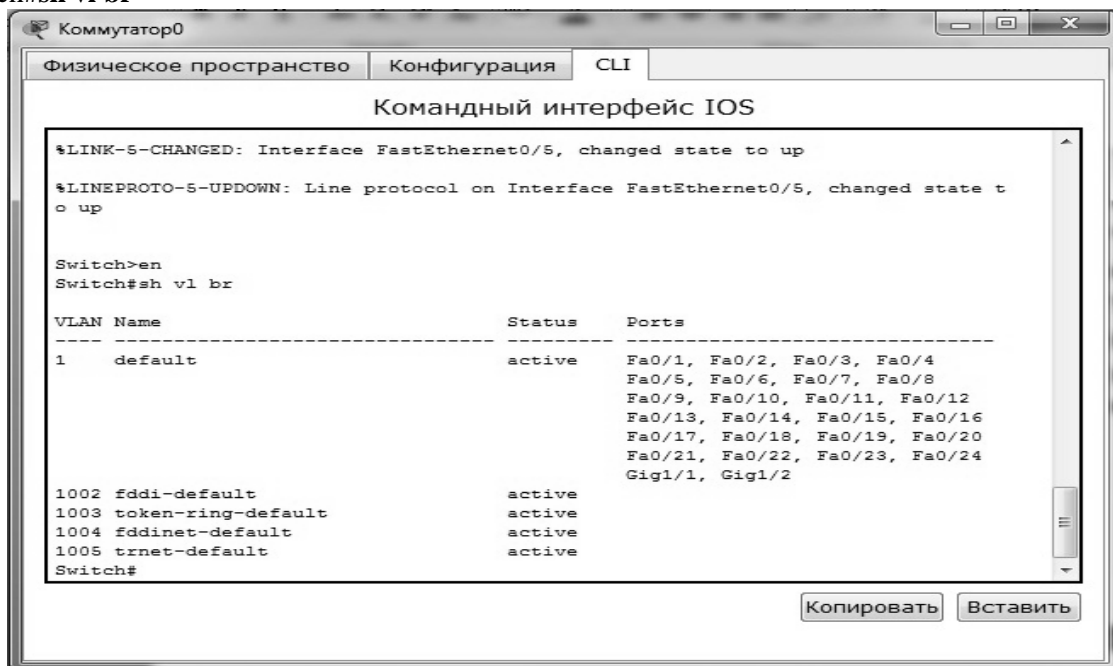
Коммутатор0

Физическое пространство | Конфигурация | CLI

Командный интерфейс IOS

%LINK-5-CHANGED: Interface FastEthernet0/5, changed state to up

%LINEPROTO-5-UPDOWN: Line protocol on Interface FastEthernet0/5, changed state to up

Switch>en
Switch#sh vl br

VLAN Name                             Status    Ports
---- -------------------------------- --------- -------------------------------
1    default                          active    Fa0/1, Fa0/2, Fa0/3, Fa0/4
                                                Fa0/5, Fa0/6, Fa0/7, Fa0/8
                                                Fa0/9, Fa0/10, Fa0/11, Fa0/12
                                                Fa0/13, Fa0/14, Fa0/15, Fa0/16
                                                Fa0/17, Fa0/18, Fa0/19, Fa0/20
                                                Fa0/21, Fa0/22, Fa0/23, Fa0/24
                                                Gig1/1, Gig1/2
1002 fddi-default                     active
1003 token-ring-default               active
1004 fddinet-default                  active
1005 trnet-default                    active
Switch#

Копировать Вставить